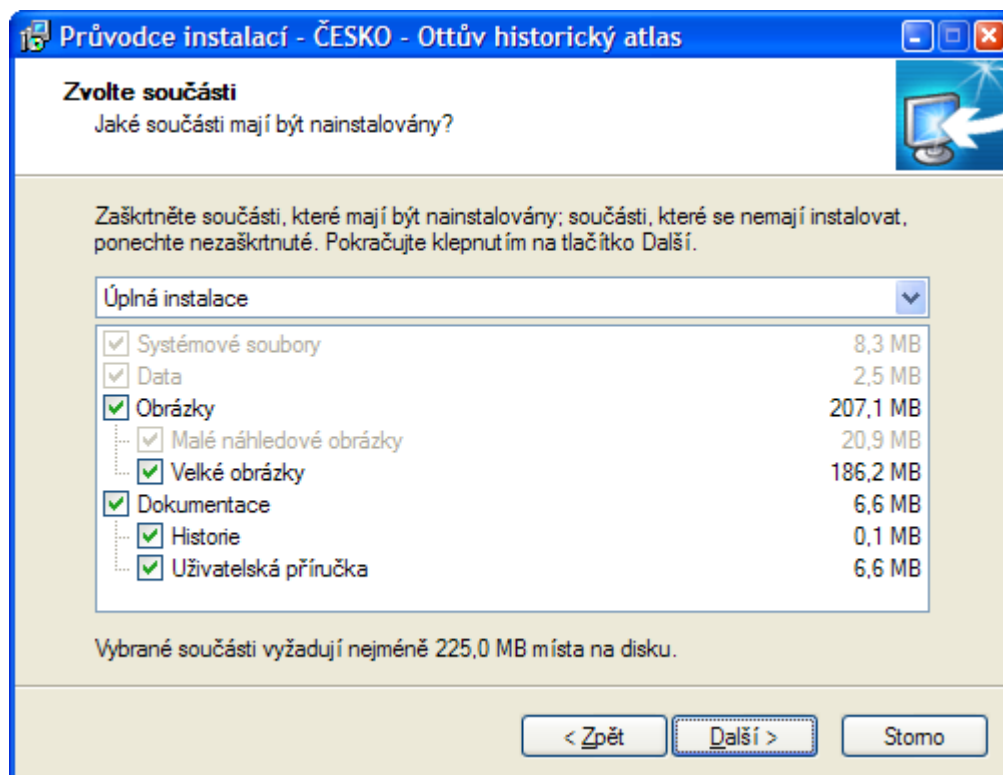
Průvodce instalací - ČESKO - Ottův historický atlas

Zvolte součásti
Jaké součásti mají být nainstalovány?

Zaškrtněte součásti, které mají být nainstalovány; součásti, které se nemají instalovat, ponechte nezaškrtnuté. Pokračujte klepnutím na tlačítko Další.

Úplná instalace

| | |
|---|---|
| Systémové soubory | 8,3 MB |
| Data | 2,5 MB |
| Obrázky | 207,1 MB |
| Malé náhledové obrázky | 20,9 MB |
| Velké obrázky | 186,2 MB |
| Dokumentace | 6,6 MB |
| Historie | 0,1 MB |
| Uživatelská příručka | 6,6 MB |

Vybrané součásti vyžadují nejméně 225,0 MB místa na disku.

< Zpět Další > Storno